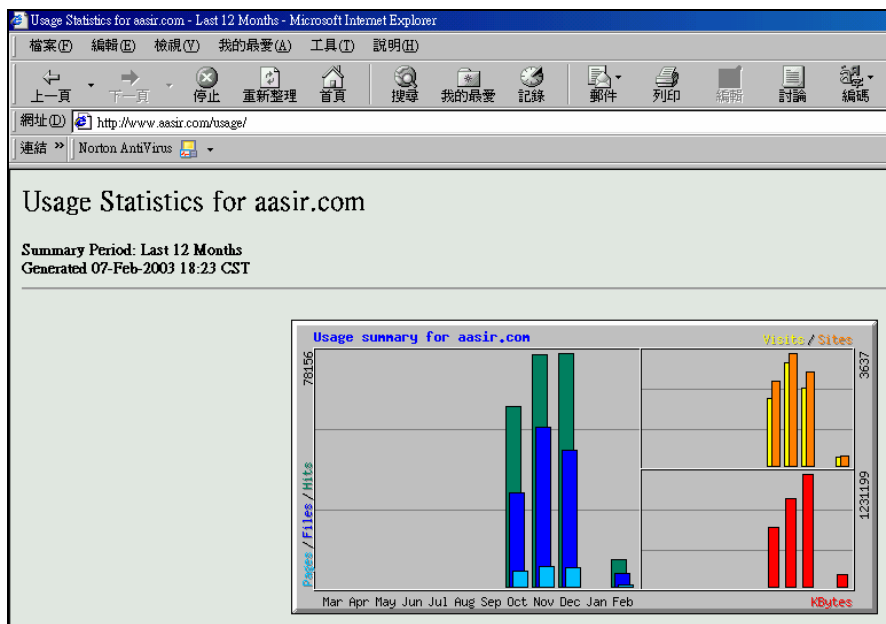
Usage Statistics for aasir.com - Last 12 Months - Microsoft Internet Explorer

檔案(F) 編輯(E) 檢視(V) 我的最愛(A) 工具(T) 說明(H)

上一頁 下一頁 停止 重新整理 首頁 搜尋 我的最愛 記錄 郵件 列印 編輯 討論 編碼

網址(D) http://www.aasir.com/usage/

連結 » Norton AntiVirus

Usage Statistics for aasir.com

Summary Period: Last 12 Months
Generated 07-Feb-2003 18:23 CST

Usage summary for aasir.com

Visits / Sites

78156

3637

Pages / Files / Hits

1231199

Mar Apr May Jun Jul Aug Sep Oct Nov Dec Jan Feb

KBytes